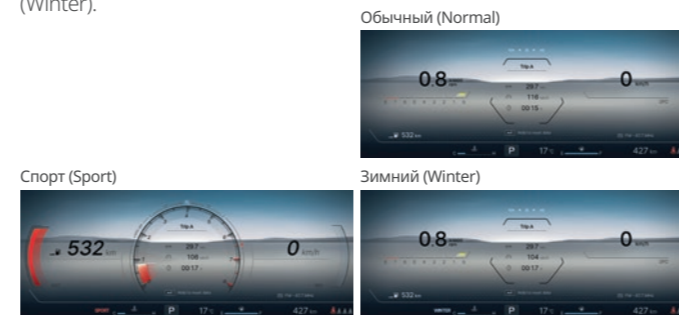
(Winter).

Обычный (Normal)

0.8

Trip A

29.7

116

00:15

0 km/h

532 km

P

17

427 km

Спорт (Sport)

532 km

Trip A

29.7

106

00:17

0 km/h

SPORT

P

17

427 km

Зимний (Winter)

0.8

Trip A

29.7

104

00:17

0 km/h

532 km

WINTER

P

17

427 km